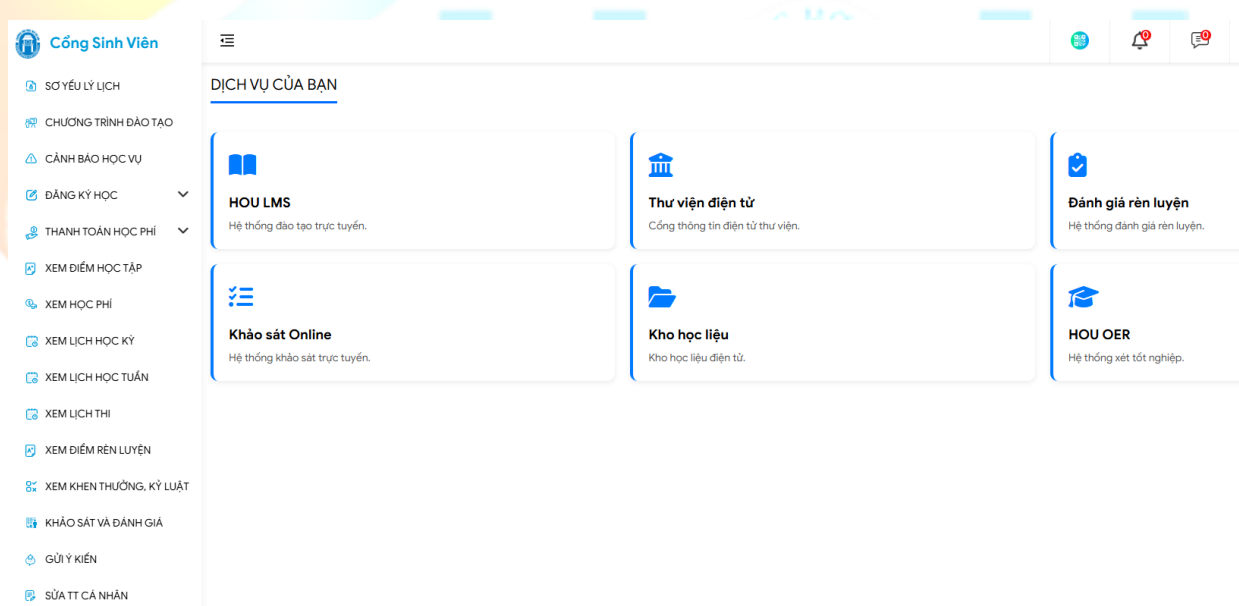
Cổng Sinh Viên

SƠ YẾU LÝ LỊCH
CHƯƠNG TRÌNH ĐÀO TẠO
CẢNH BÁO HỌC VỤ
ĐĂNG KÝ HỌC
THANH TOÁN HỌC PHÍ
XEM ĐIỂM HỌC TẬP
XEM HỌC PHÍ
XEM LỊCH HỌC KỲ
XEM LỊCH HỌC TUẦN
XEM LỊCH THI
XEM ĐIỂM RÈN LUYỆN
XEM KHEN THƯỞNG, KỶ LUẬT
KHẢO SÁT VÀ ĐÁNH GIÁ
GỬI Ý KIẾN
SỬA TT CÁ NHÂN

0
0

DỊCH VỤ CỦA BẠN

HOU LMS
Hệ thống đào tạo trực tuyến.

Thư viện điện tử
Cổng thông tin điện tử thư viện.

Đánh giá rèn luyện
Hệ thống đánh giá rèn luyện.

Khảo sát Online
Hệ thống khảo sát trực tuyến.

Kho học liệu
Kho học liệu điện tử.

HOU OER
Hệ thống xét tốt nghiệp.